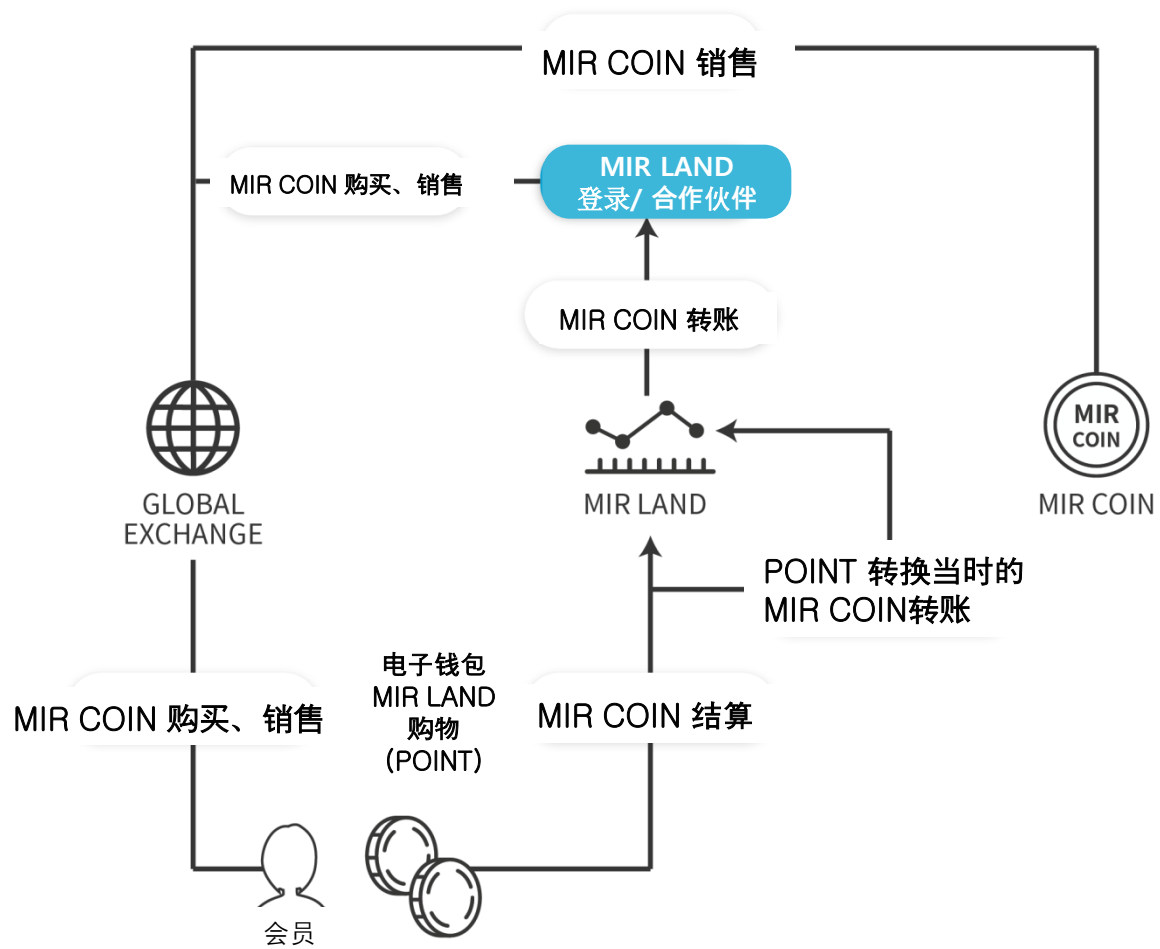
MIR COIN 销售

MIR COIN 购买、销售

MIR LAND
登录/ 合作伙伴

MIR COIN 转账

MIR
COIN

GLOBAL
EXCHANGE

MIR LAND

MIR COIN

POINT 转换当时的
MIR COIN转账

电子钱包
MIR LAND
购物
(POINT)

MIR COIN 购买、销售

MIR COIN 结算

会员